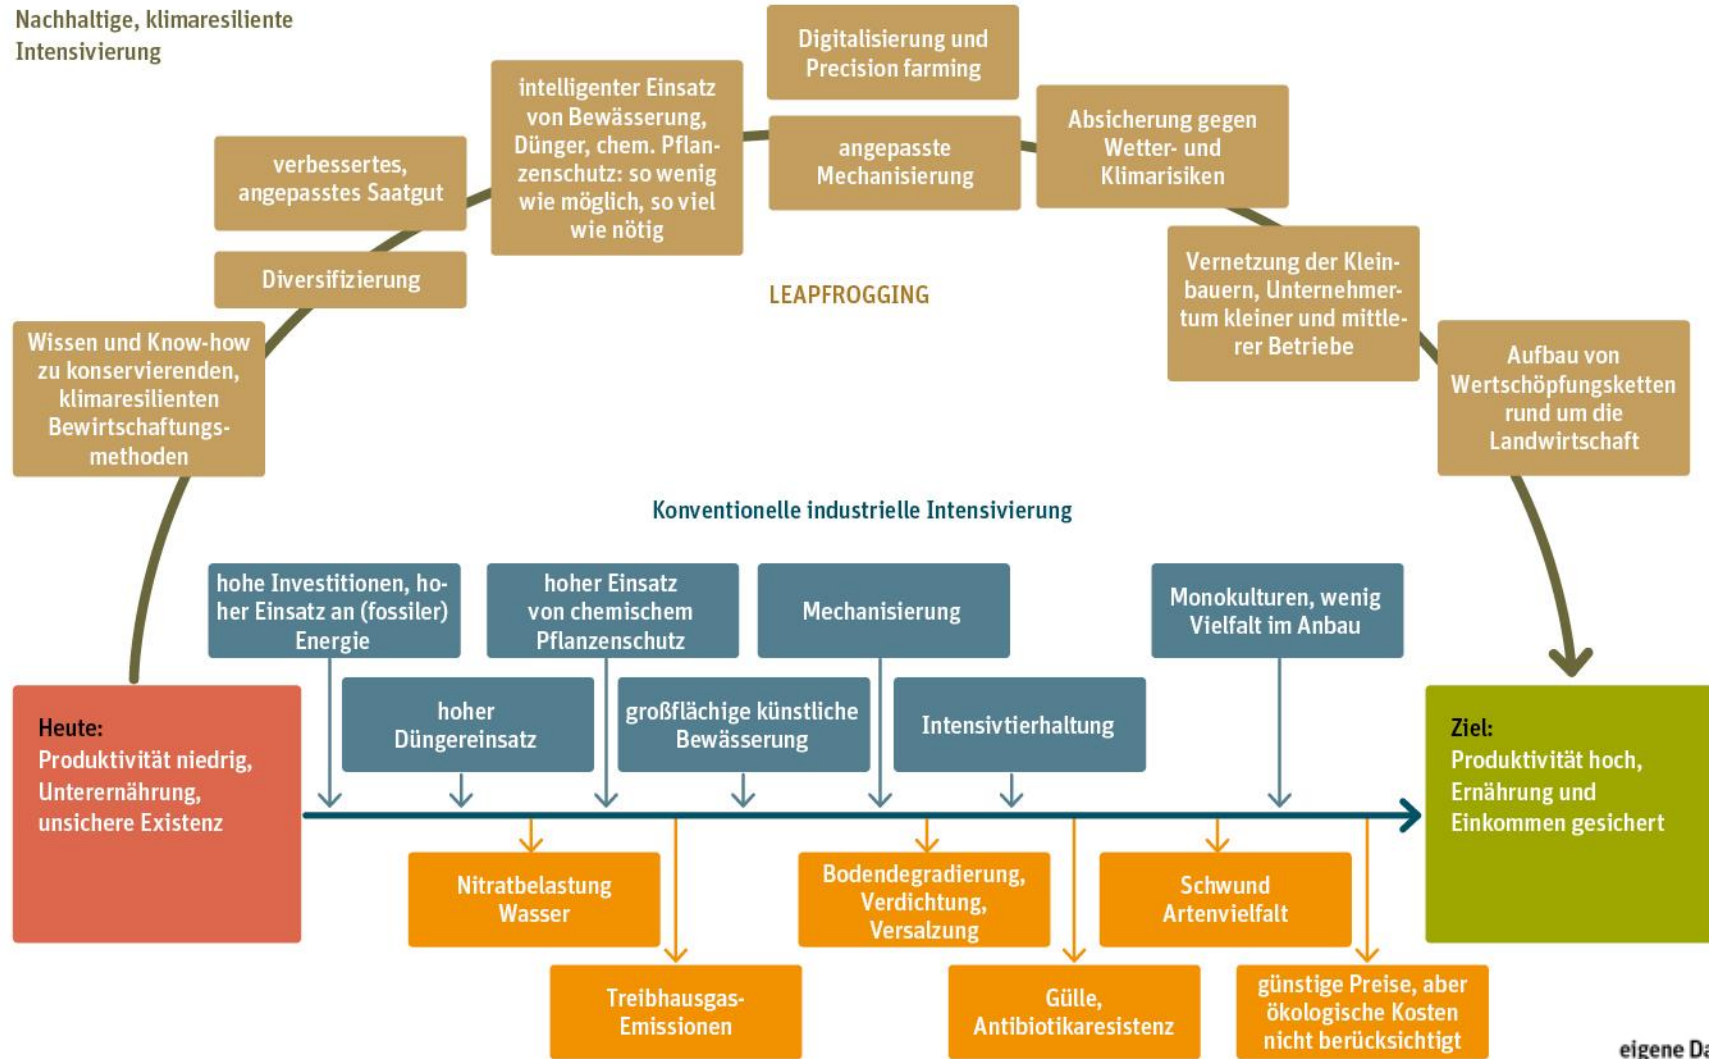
Nachhaltige, klimaresiliente Intensivierung

Digitalisierung und Precision farming

intelligenter Einsatz von Bewässerung, Dünger, chem. Pflanzenschutz: so wenig wie möglich, so viel wie nötig

verbessertes, angepasstes Saatgut

angepasste Mechanisierung

Absicherung gegen Wetter- und Klimarisiken

Diversifizierung

LEAPFROGGING

Vernetzung der Kleinbauern, Unternehmertum kleiner und mittlerer Betriebe

Wissen und Know-how zu konservierenden, klimaresilienten Bewirtschaftungsmethoden

Aufbau von Wertschöpfungsketten rund um die Landwirtschaft

Konventionelle industrielle Intensivierung

hohe Investitionen, hoher Einsatz an (fossiler) Energie

hoher Einsatz von chemischem Pflanzenschutz

Mechanisierung

Monokulturen, wenig Vielfalt im Anbau

Heute: Produktivität niedrig, Unterernährung, unsichere Existenz

hoher Düngereinsatz

großflächige künstliche Bewässerung

Intensivtierhaltung

Ziel: Produktivität hoch, Ernährung und Einkommen gesichert

Nitratbelastung Wasser

Bodendegradierung, Verdichtung, Versalzung

Schwund Artenvielfalt

Treibhausgas-Emissionen

Gülle, Antibiotikaresistenz

günstige Preise, aber ökologische Kosten nicht berücksichtigt

eigene Da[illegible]